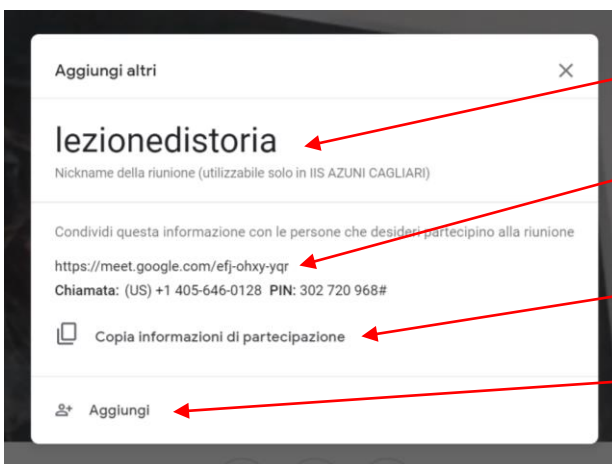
Aggiungi altri

×

lezionedistoria

Nickname della riunione (utilizzabile solo in IIS AZUNI CAGLIARI)

Condividi questa informazione con le persone che desideri partecipino alla riunione

https://meet.google.com/efj-ohxy-yqr

**Chiamata:** (US) +1 405-646-0128 **PIN:** 302 720 968#

Copia informazioni di partecipazione

Aggiungi